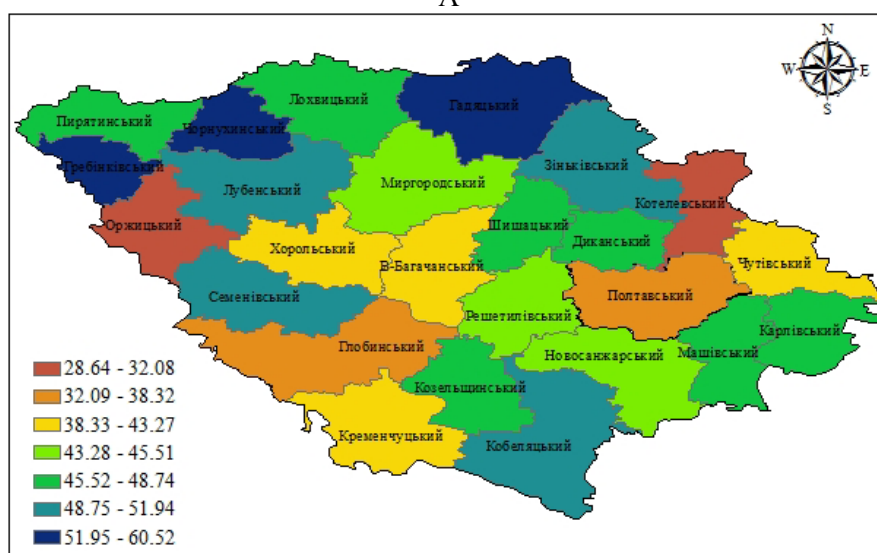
A

N
W
E
S

Лохвицький
Пирятинський
Гадяцький
Чорнухинський
Гребінківський
Зіньківський
Лубенський
Миргородський
Котелевський
Оржицький
Шишацький
Диканський
Хорольський
В-Багачанський
Чутівський
Семенівський
Полтавський
Решетилівський
Карлівський
Глобинський
Машівський
Новосанжарський
Козельщинський
Кременчуцький
Кобеляцький

28.64 - 32.08
32.09 - 38.32
38.33 - 43.27
43.28 - 45.51
45.52 - 48.74
48.75 - 51.94
51.95 - 60.52